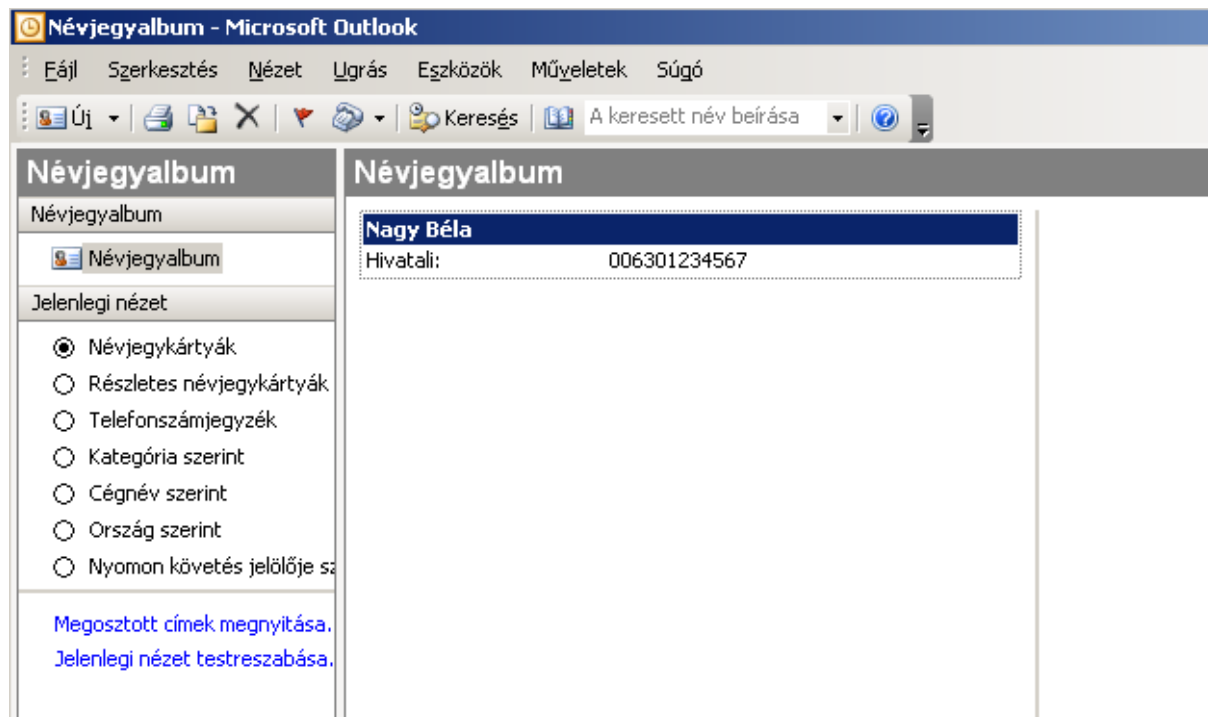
Névjegyalbum - Microsoft Outlook

Fájl Szerkesztés Nézet Ugrás Eszközök Műveletek Súgó

Új Keresés A keresett név beírása

Névjegyalbum

Névjegyalbum

Névjegyalbum

Jelenlegi nézet

Névjegykártyák
Részletes névjegykártyák
Telefonszámjegyzék
Kategória szerint
Cégnév szerint
Ország szerint
Nyomon követés jelölője sz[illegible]

Megosztott címek megnyitása...
Jelenlegi nézet testreszabása...

Névjegyalbum

Nagy Béla
Hivatali: 006301234567